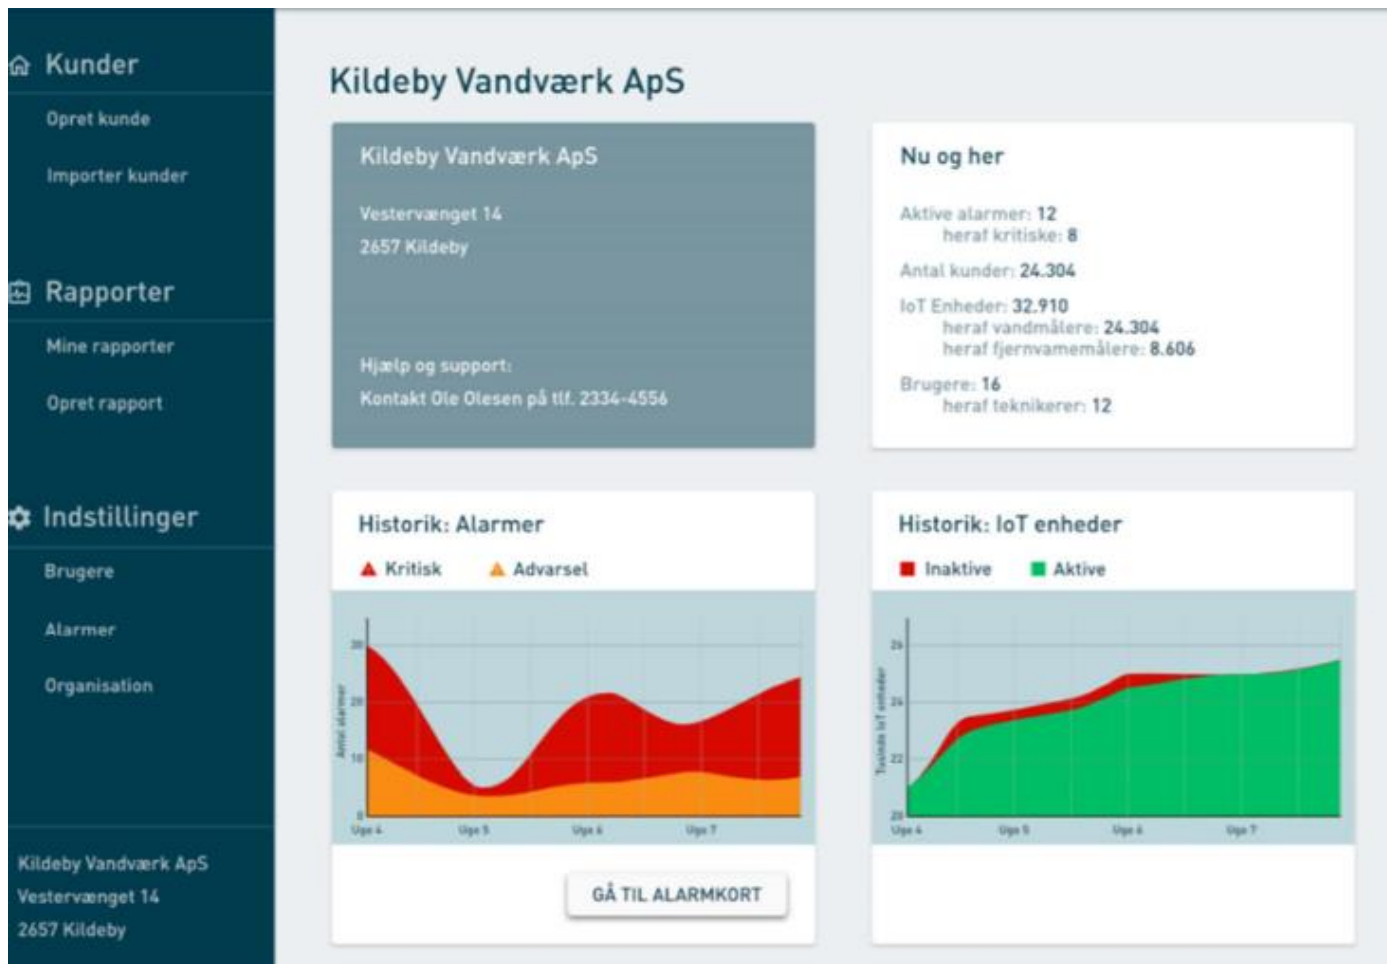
Kunder

Opret kunde

Importer kunder

Rapporter

Mine rapporter

Opret rapport

Indstillinger

Brugere

Alarmer

Organisation

Kildeby Vandværk ApS
Vestervænget 14
2657 Kildeby

Kildeby Vandværk ApS

Kildeby Vandværk ApS

Vestervænget 14
2657 Kildeby

Hjælp og support:
Kontakt Ole Olesen på tlf. 2334-4556

Nu og her

Aktive alarmer: 12
heraf kritiske: 8

Antal kunder: 24.304

IoT Enheder: 32.910
heraf vandmålere: 24.304
heraf fjernvarmemålere: 8.606

Brugere: 16
heraf teknikerer: 12

Historik: Alarmer

Kritisk Advarsel

30
20
10
0
Antal alarmer
Uge 4 Uge 5 Uge 6 Uge 7

GÅ TIL ALARMKORT

Historik: IoT enheder

Inaktive Aktive

26
24
22
20
Tusinde IoT enheder
Uge 4 Uge 5 Uge 6 Uge 7